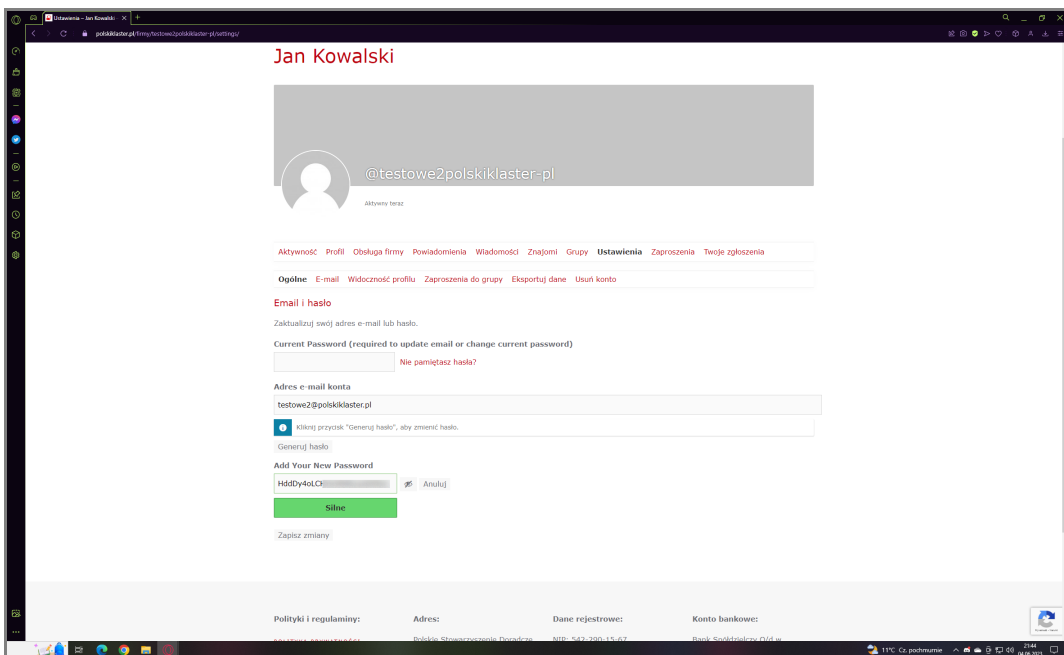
Ustawienia – Jan Kowalski

polskiklaster.pl/firmy/testowe2polskiklaster-pl/settings/

Jan Kowalski

@testowe2polskiklaster-pl

Aktywny teraz

Aktywność Profil Obsługa firmy Powiadomienia Wiadomości Znajomi Grupy Ustawienia Zaproszenia Twoje zgłoszenia

Ogólne E-mail Widoczność profilu Zaproszenia do grupy Eksportuj dane Usuń konto

Email i hasło

Zaktualizuj swój adres e-mail lub hasło.

Current Password (required to update email or change current password)

Nie pamiętasz hasła?

Adres e-mail konta

testowe2@polskiklaster.pl

Kliknij przycisk "Generuj hasło", aby zmienić hasło.

Generuj hasło

Add Your New Password

HddDy4oLC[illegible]

Anuluj

Silne

Zapisz zmiany

Polityki i regulaminy:

Adres:

Dane rejestrowe:

Konto bankowe:

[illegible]

Polskie Stowarzyszenie Doradcze

NIP: 542-290-15-67

Bank Spółdzielczy O/d w

11°C Cz. pochmurnie

21:44